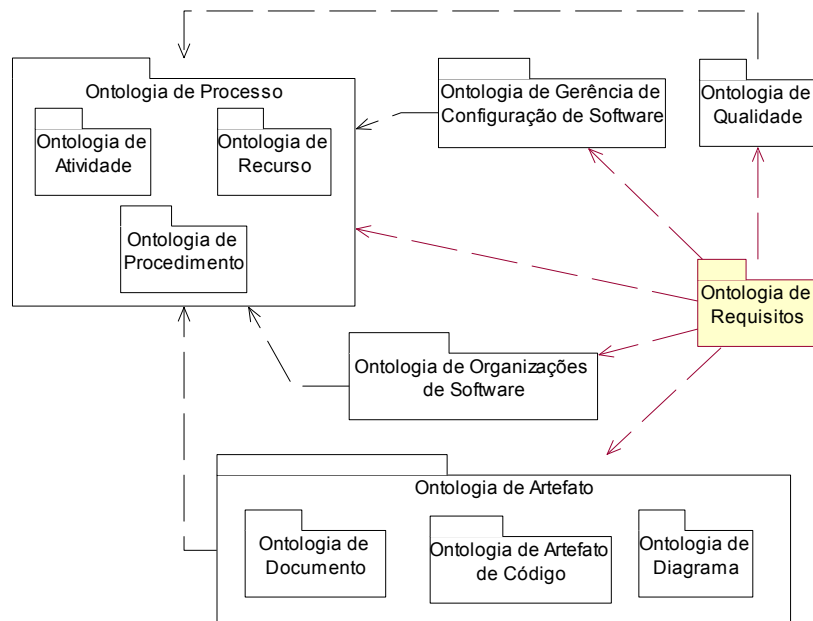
Ontologia de Processo

Ontologia de Atividade

Ontologia de Recurso

Ontologia de Procedimento

Ontologia de Gerência de Configuração de Software

Ontologia de Qualidade

Ontologia de Requisitos

Ontologia de Organizações de Software

Ontologia de Artefato

Ontologia de Documento

Ontologia de Artefato de Código

Ontologia de Diagrama